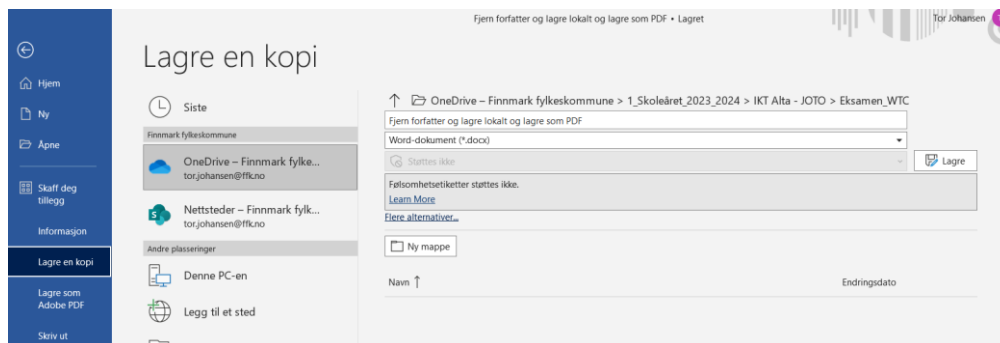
Fjern forfatter og lagre lokalt og lagre som PDF • Lagret

Tor Johansen

Hjem

Ny

Åpne

Skaff deg tillegg

Informasjon

Lagre en kopi

Lagre som Adobe PDF

Skriv ut

Lagre en kopi

Siste

Finnmark fylkeskommune

OneDrive – Finnmark fylke...
tor.johansen@ffk.no

Nettsteder – Finnmark fylk...
tor.johansen@ffk.no

Andre plasseringer

Denne PC-en

Legg til et sted

OneDrive – Finnmark fylkeskommune > 1_Skoleåret_2023_2024 > IKT Alta - JOTO > Eksamen_WTC

Fjern forfatter og lagre lokalt og lagre som PDF

Word-dokument (*.docx)

Støttes ikke

Lagre

Følsomhetsetiketter støttes ikke.
Learn More

Flere alternativer...

Ny mappe

Navn ↑

Endringsdato